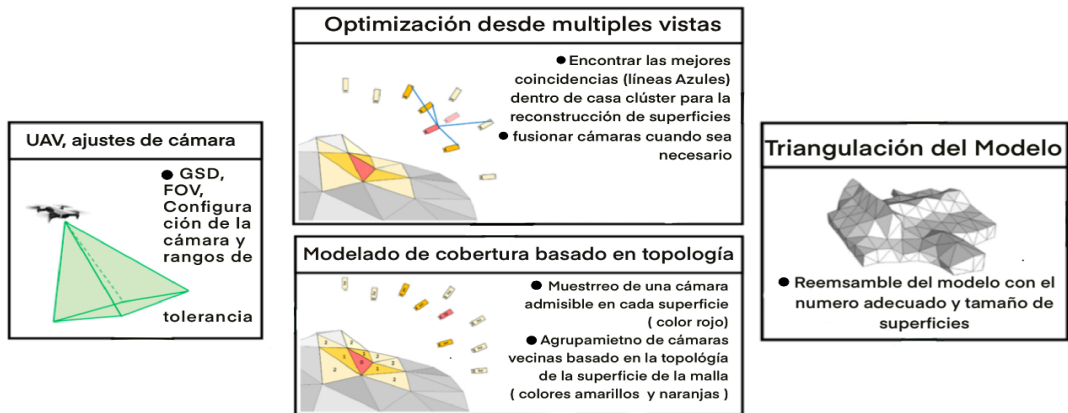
UAV, ajustes de cámara

● GSD, FOV, Configuración de la cámara y rangos de tolerancia

Optimización desde multiples vistas

● Encontrar las mejores coincidencias (líneas Azules) dentro de casa clúster para la reconstrucción de superficies
● fusionar cámaras cuando sea necesario

Modelado de cobertura basado en topología

● Muestrreo de una cámara admisible en cada superficie ( color rojo)
● Agrupamietno de cámaras vecinas basado en la topología de la superficie de la malla ( colores amarillos y naranjas )

Triangulación del Modelo

● Reemsamble del modelo con el numero adecuado y tamaño de superficies